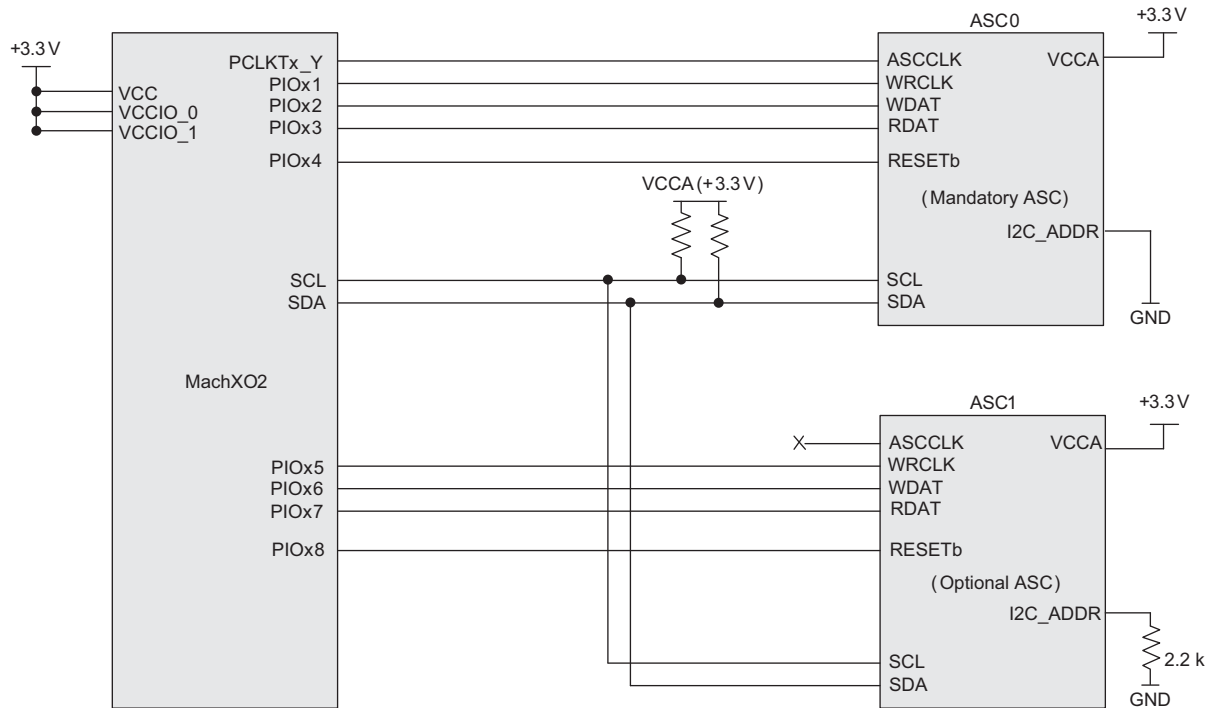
+3.3 V

VCC
VCCIO_0
VCCIO_1

PCLKTx_Y
PIOx1
PIOx2
PIOx3
PIOx4

SCL
SDA

MachXO2

PIOx5
PIOx6
PIOx7
PIOx8

VCCA (+3.3 V)

ASC0
+3.3 V
ASCCLK
VCCA
WRCLK
WDAT
RDAT
RESETb
(Mandatory ASC)
I2C_ADDR
SCL
SDA
GND

ASC1
+3.3 V
ASCCLK
VCCA
WRCLK
WDAT
RDAT
RESETb
(Optional ASC)
I2C_ADDR
2.2 k
SCL
SDA
GND